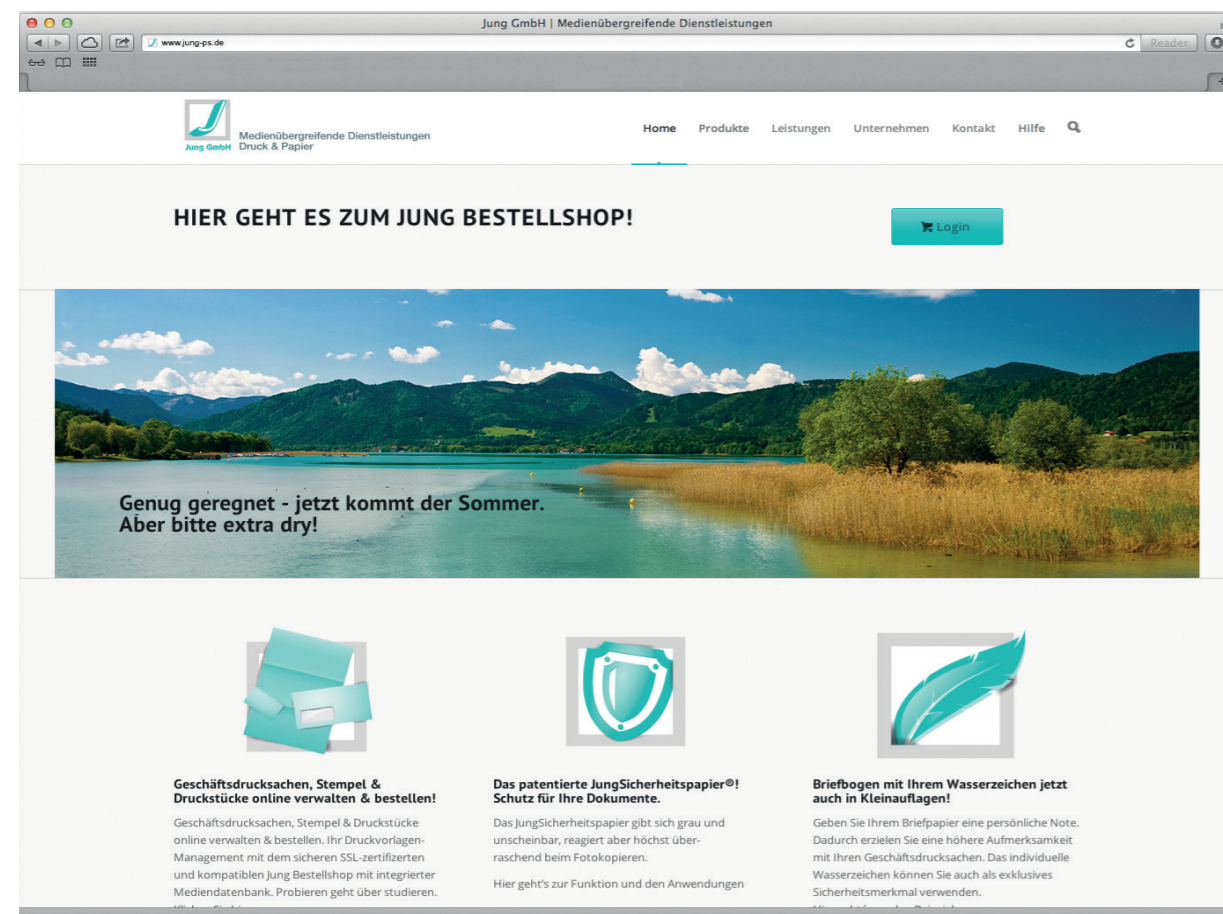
Jung GmbH | Medienübergreifende Dienstleistungen

www.jung-ps.de

Reader

Jung GmbH Medienübergreifende Dienstleistungen Druck & Papier

Home Produkte Leistungen Unternehmen Kontakt Hilfe

HIER GEHT ES ZUM JUNG BESTELLSHOP!

Login

Genug geregnet - jetzt kommt der Sommer. Aber bitte extra dry!

Geschäftsdrucksachen, Stempel & Druckstücke online verwalten & bestellen!

Geschäftsdrucksachen, Stempel & Druckstücke online verwalten & bestellen. Ihr Druckvorlagen-Management mit dem sicheren SSL-zertifizerten und kompatiblen Jung Bestellshop mit integrierter Mediendatenbank. Probieren geht über studieren. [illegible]

Das patentierte JungSicherheitspapier®! Schutz für Ihre Dokumente.

Das JungSicherheitspapier gibt sich grau und unscheinbar, reagiert aber höchst überraschend beim Fotokopieren.

Hier geht's zur Funktion und den Anwendungen

Briefbogen mit Ihrem Wasserzeichen jetzt auch in Kleinauflagen!

Geben Sie Ihrem Briefpapier eine persönliche Note. Dadurch erzielen Sie eine höhere Aufmerksamkeit mit Ihren Geschäftsdrucksachen. Das individuelle Wasserzeichen können Sie auch als exklusives Sicherheitsmerkmal verwenden.
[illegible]